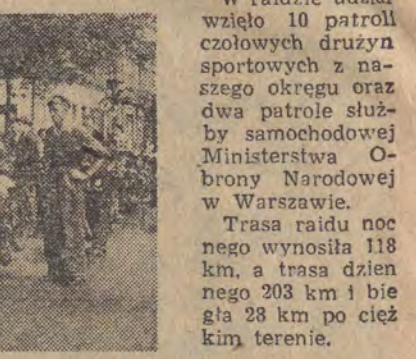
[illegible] wzięło 10 patroli czołowych drużyn sportowych z naszego okręgu oraz dwa patrole służby samochodowej Ministerstwa Obrony Narodowej w Warszawie.

Trasa raidu noc nego wynosiła 118 km, a trasa dzien nego 203 km i bie gła 28 km po cięż kim terenie.